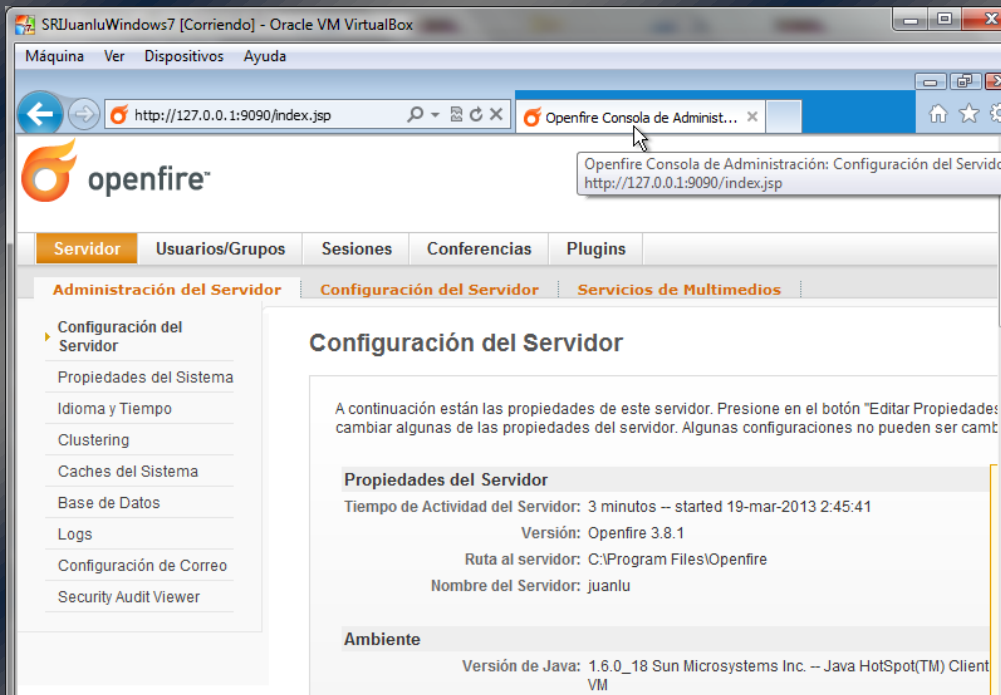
SRIJuanluWindows7 [Corriendo] - Oracle VM VirtualBox

Máquina Ver Dispositivos Ayuda

http://127.0.0.1:9090/index.jsp

Openfire Consola de Administ...

Openfire Consola de Administración: Configuración del Servido
http://127.0.0.1:9090/index.jsp

openfire

Servidor | Usuarios/Grupos | Sesiones | Conferencias | Plugins

Administración del Servidor | Configuración del Servidor | Servicios de Multimedios

Configuración del Servidor
Propiedades del Sistema
Idioma y Tiempo
Clustering
Caches del Sistema
Base de Datos
Logs
Configuración de Correo
Security Audit Viewer

Configuración del Servidor

A continuación están las propiedades de este servidor. Presione en el botón "Editar Propiedades cambiar algunas de las propiedades del servidor. Algunas configuraciones no pueden ser camb

Propiedades del Servidor

| | |
|---|---|
| Tiempo de Actividad del Servidor: | 3 minutos -- started 19-mar-2013 2:45:41 |
| Versión: | Openfire 3.8.1 |
| Ruta al servidor: | C:\Program Files\Openfire |
| Nombre del Servidor: | juanlu |

Ambiente

| | |
|---|---|
| Versión de Java: | 1.6.0_18 Sun Microsystems Inc. -- Java HotSpot(TM) Client VM |